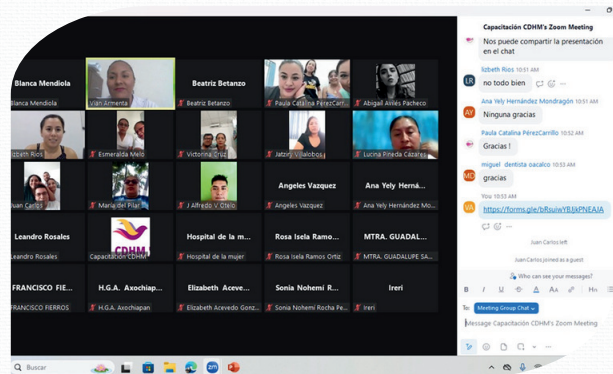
Capacitación CDHM's Zoom Meeting

Nos puede compartir la presentación en el chat

Izbeth Rios 10:51 AM
no todo bien

Ana Yely Hernández Mondragón 10:51 AM
Ninguna gracias

Paula Catalina PérezCarrillo 10:52 AM
Gracias !

miguel dentista oacalco 10:53 AM
gracias

You 10:53 AM
https://forms.gle/bRsuiwYBJkPNEAJA

Juan Carlos left

Juan Carlos joined as a guest

Who can see your messages?

To: Meeting Group Chat

Message Capacitación CDHM's Zoom Meeting

Blanca Mendiola
Blanca Mendiola
Vian Armenta
Beatriz Betanzo
Beatriz Betanzo
Paula Catalina PérezCarr...
Abigail Aviles Pacheco
Izbeth Rios
Esmeralda Melo
Victorina Cruz
Jatziry Villalobos
Lucina Pineda Cazares
Juan Carlos
Maria del Pilar
J Alfredo V Otilio
Angeles Vazquez
Angeles Vazquez
Ana Yely Herná...
Ana Yely Hernández Mo...
Leandro Rosales
Leandro Rosales
CDHM
Capacitación CDHM
Hospital de la m...
Hospital de la mujer
Rosa Isela Ramos...
Rosa Isela Ramos Ortiz
MTRA. GUADAL...
MTRA. GUADALUPE SA...
FRANCISCO FIE...
FRANCISCO FIERROS
H.G.A. Axochiap...
H.G.A. Axochiapan
Elizabeth Aceve...
Elizabeth Acevedo Gonz...
Sonia Nohemi R...
Sonia Nohemi Rocha Pe...
Ireri
Ireri

Buscar